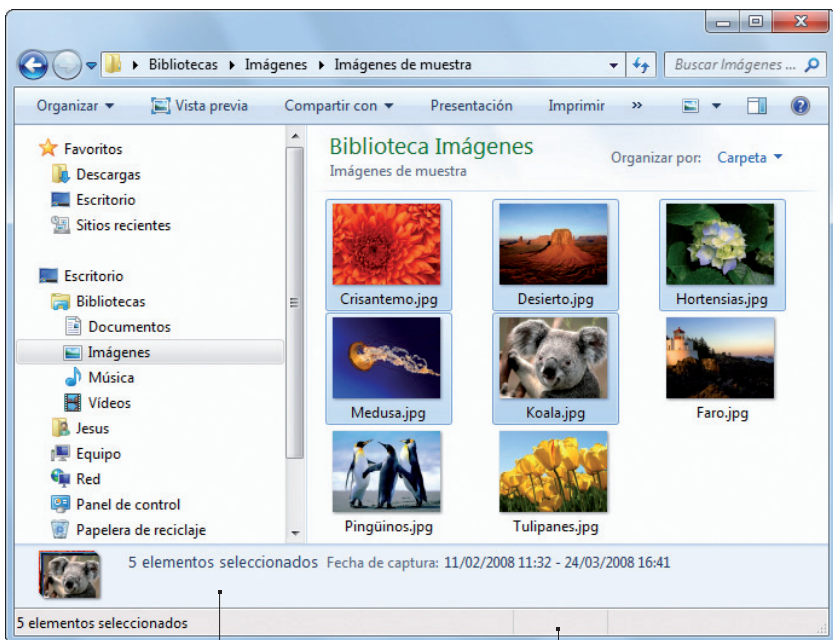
Bibliotecas ▸ Imágenes ▸ Imágenes de muestra

Buscar Imágenes ...

Organizar ▾ Vista previa Compartir con ▾ Presentación Imprimir »

Favoritos
Descargas
Escritorio
Sitios recientes

Escritorio
Bibliotecas
Documentos
Imágenes
Música
Vídeos
Jesus
Equipo
Red
Panel de control
Papelera de reciclaje

Biblioteca Imágenes
Imágenes de muestra

Organizar por: Carpeta ▾

Crisantemo.jpg
Desierto.jpg
Hortensias.jpg
Medusa.jpg
Koala.jpg
Faro.jpg
Pingüinos.jpg
Tulipanes.jpg

5 elementos seleccionados Fecha de captura: 11/02/2008 11:32 - 24/03/2008 16:41

5 elementos seleccionados